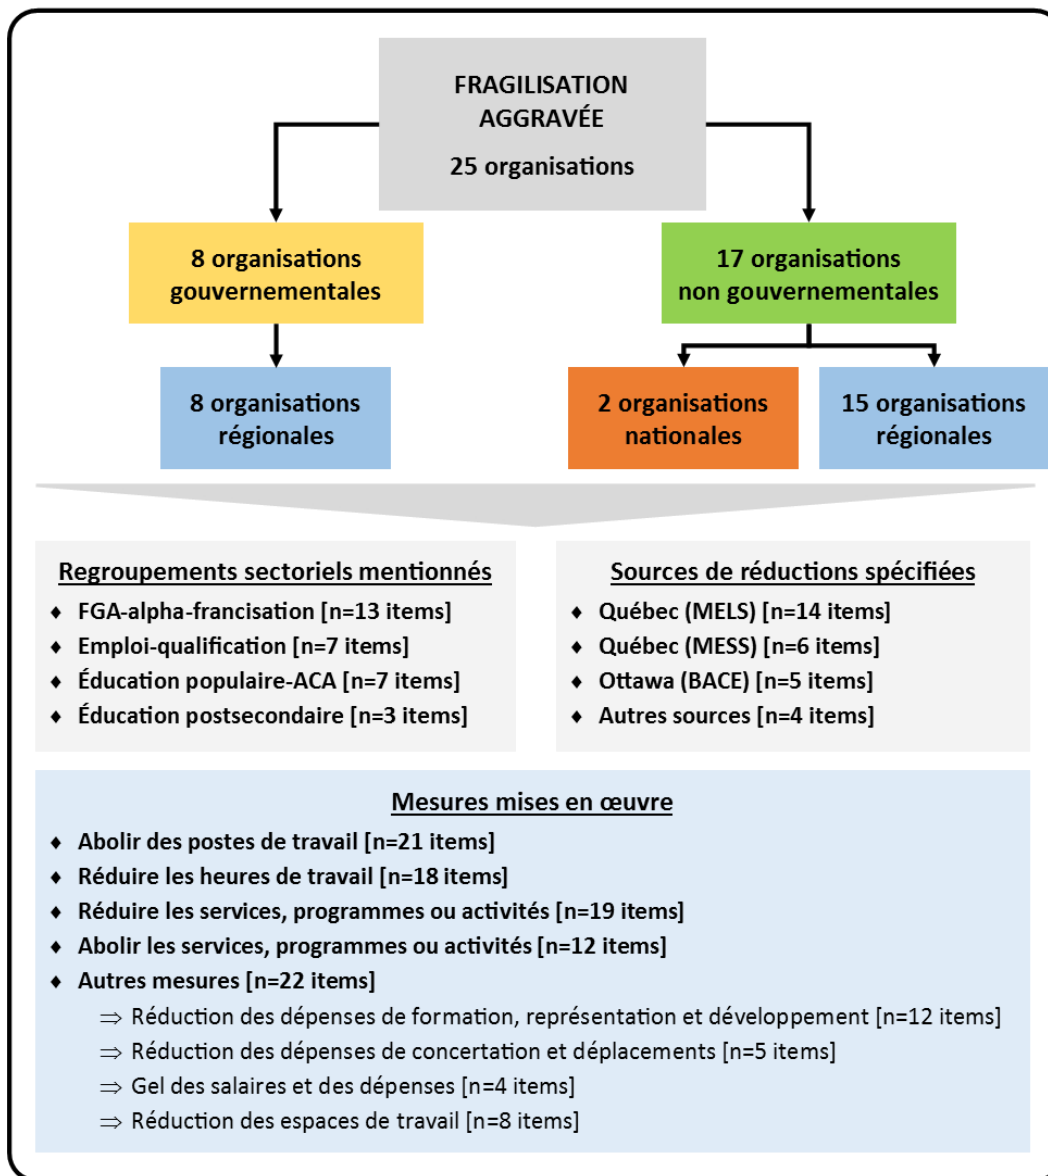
FRAGILISATION AGGRAVÉE
25 organisations

8 organisations gouvernementales

17 organisations non gouvernementales

8 organisations régionales

2 organisations nationales

15 organisations régionales

Regroupements sectoriels mentionnés
♦ FGA-alpha-francisation [n=13 items]
♦ Emploi-qualification [n=7 items]
♦ Éducation populaire-ACA [n=7 items]
♦ Éducation postsecondaire [n=3 items]

Sources de réductions spécifiées
♦ Québec (MELS) [n=14 items]
♦ Québec (MESS) [n=6 items]
♦ Ottawa (BACE) [n=5 items]
♦ Autres sources [n=4 items]

Mesures mises en œuvre
♦ Abolir des postes de travail [n=21 items]
♦ Réduire les heures de travail [n=18 items]
♦ Réduire les services, programmes ou activités [n=19 items]
♦ Abolir les services, programmes ou activités [n=12 items]
♦ Autres mesures [n=22 items]
⇒ Réduction des dépenses de formation, représentation et développement [n=12 items]
⇒ Réduction des dépenses de concertation et déplacements [n=5 items]
⇒ Gel des salaires et des dépenses [n=4 items]
⇒ Réduction des espaces de travail [n=8 items]